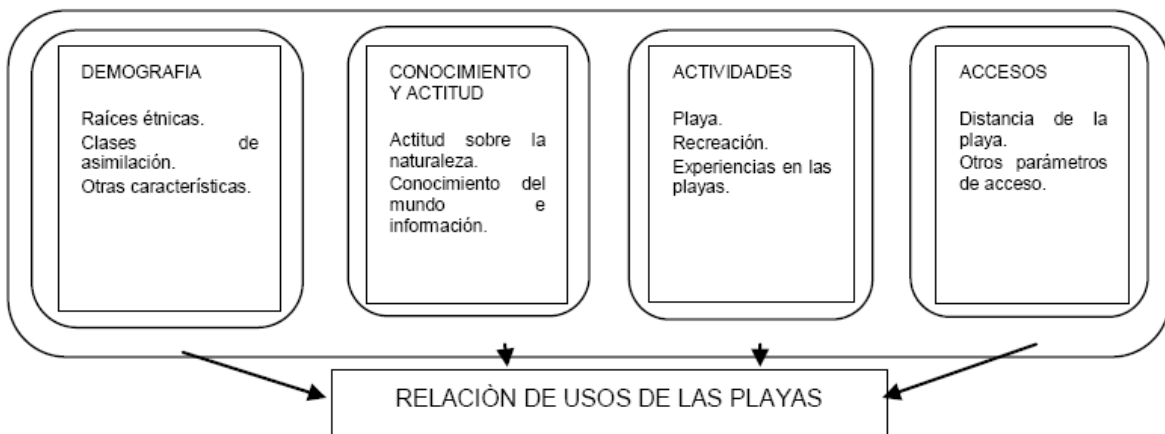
DEMOGRAFIA

Raíces étnicas.
Clases de asimilación.
Otras características.

CONOCIMIENTO Y ACTITUD

Actitud sobre la naturaleza.
Conocimiento del mundo e información.

ACTIVIDADES

Playa.
Recreación.
Experiencias en las playas.

ACCESOS

Distancia de la playa.
Otros parámetros de acceso.

RELACIÒN DE USOS DE LAS PLAYAS